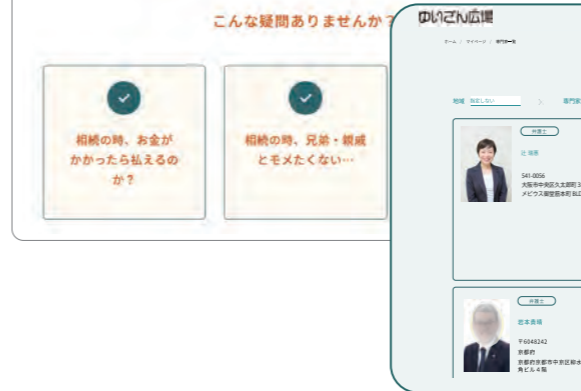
こんな疑問ありませんか？

相続の時、お金がかかったら払えるのか？

相続の時、兄弟・親戚とモメたくない…

ゆいごん広場

ホーム / マイページ / 専門家一覧

地域 指定しない

専門家

弁護士

辻 陽子

541-0056
大阪市中央区久太郎町3
メビウス船場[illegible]

弁護士

岩本泰明

〒6048242
京都府
京都府京都市中京区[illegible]
角ビル4階